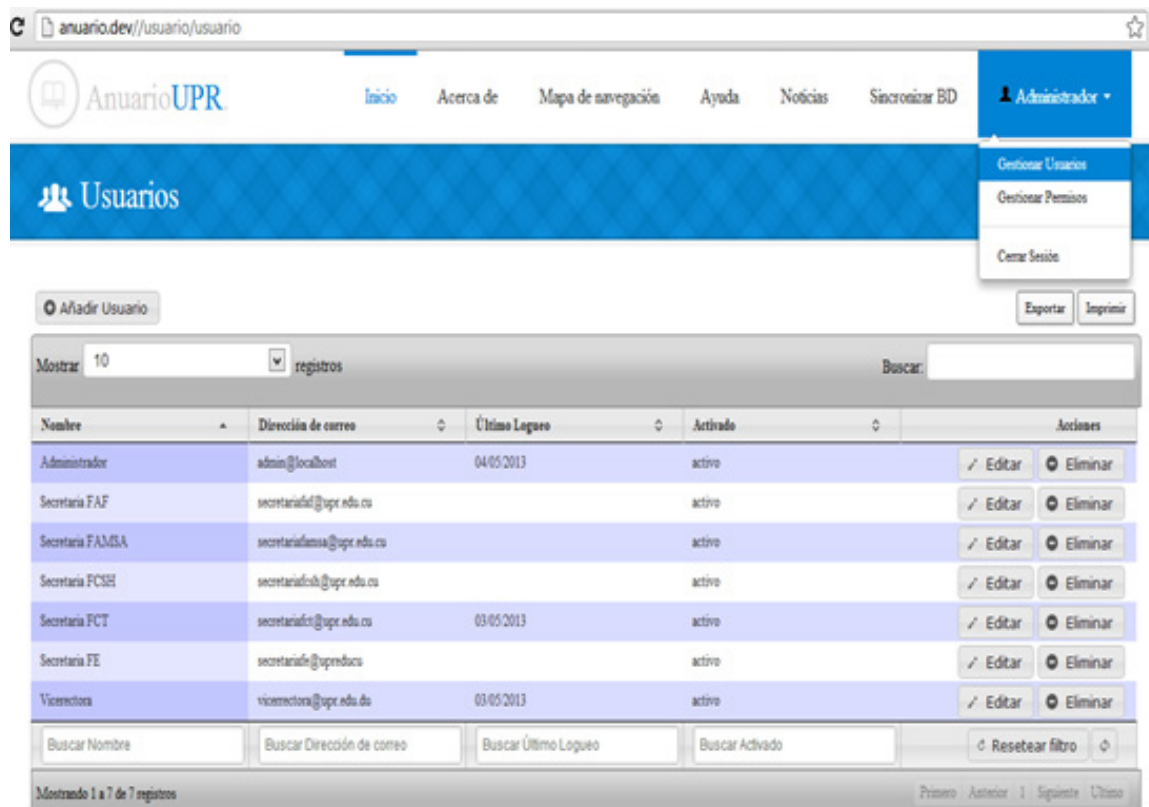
anuario.dev//usuario/usuario

AnuarioUPR

Inicio Acerca de Mapa de navegación Ayuda Noticias Sincronizar BD Administrador

Gestionar Usuarios
Gestionar Permisos
Cerrar Sesión

Usuarios

Añadir Usuario

Exportar Imprimir

Mostrar 10 registros Buscar:

| Nombre | Dirección de correo | Último Logueo | Activado | Acciones |
|---|---|---|---|---|
| Administrador | admin@localhost | 04/05/2013 | activo | Editar Eliminar |
| Secretaria FAF | secretariafaf@upr.edu.cu | | activo | Editar Eliminar |
| Secretaria FAMSA | secretariafamsa@upr.edu.cu | | activo | Editar Eliminar |
| Secretaria FCSH | secretariafcsh@upr.edu.cu | | activo | Editar Eliminar |
| Secretaria FCT | secretariafct@upr.edu.cu | 03/05/2013 | activo | Editar Eliminar |
| Secretaria FE | secretariafe@upredu.cu | | activo | Editar Eliminar |
| Vicerrectora | vicerrectora@upr.edu.du | 03/05/2013 | activo | Editar Eliminar |
| Buscar Nombre | Buscar Dirección de correo | Buscar Último Logueo | Buscar Activado | Resetear filtro |

Mostrando 1 a 7 de 7 registros

Primero Anterior 1 Siguiente Último